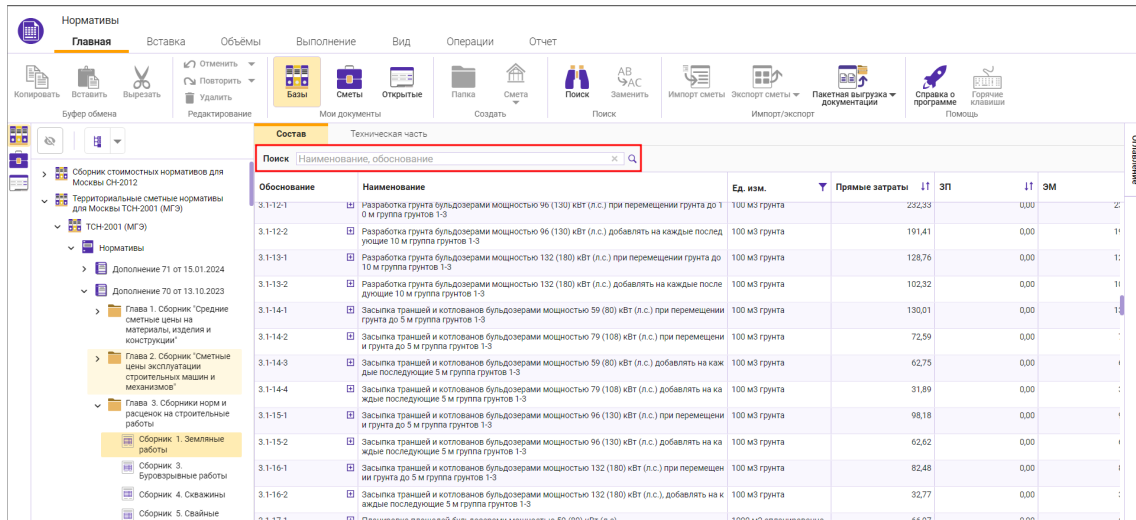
Нормативы

Главная Вставка Объёмы Выполнение Вид Операции Отчет

Копировать Вставить Вырезать
Буфер обмена

Отменить Повторить Удалить
Редактирование

Базы Сметы Открытые
Мои документы

Папка Смета
Создать

Поиск Заменить
Поиск

Импорт сметы Экспорт сметы Пакетная выгрузка документации
Импорт/экспорт

Справка о программе Горячие клавиши
Помощь

Сборник стоимостных нормативов для Москвы СН-2012
Территориальные сметные нормативы для Москвы ТСН-2001 (МГЭ)
ТСН-2001 (МГЭ)
Нормативы
Дополнение 71 от 15.01.2024
Дополнение 70 от 13.10.2023
Глава 1. Сборник "Средние сметные цены на материалы, изделия и конструкции"
Глава 2. Сборник "Сметные цены эксплуатации строительных машин и механизмов"
Глава 3. Сборники норм и расценок на строительные работы
Сборник 1. Земляные работы
Сборник 3. Буровзрывные работы
Сборник 4. Скважины
Сборник 5. Свайные

Состав Техническая часть

Поиск Наименование, обоснование

| Обоснование | Наименование | Ед. изм. | Прямые затраты | ЗП | ЭМ |
|---|---|---|---|---|---|
| 3.1-12-1 | Разработка грунта бульдозерами мощностью 96 (130) кВт (л.с.) при перемещении грунта до 10 м группа грунтов 1-3 | 100 м3 грунта | 232,33 | 0,00 | |
| 3.1-12-2 | Разработка грунта бульдозерами мощностью 96 (130) кВт (л.с.) добавлять на каждые последующие 10 м группа грунтов 1-3 | 100 м3 грунта | 191,41 | 0,00 | |
| 3.1-13-1 | Разработка грунта бульдозерами мощностью 132 (180) кВт (л.с.) при перемещении грунта до 10 м группа грунтов 1-3 | 100 м3 грунта | 128,76 | 0,00 | |
| 3.1-13-2 | Разработка грунта бульдозерами мощностью 132 (180) кВт (л.с.) добавлять на каждые последующие 10 м группа грунтов 1-3 | 100 м3 грунта | 102,32 | 0,00 | |
| 3.1-14-1 | Засыпка траншей и котлованов бульдозерами мощностью 59 (80) кВт (л.с.) при перемещении грунта до 5 м группа грунтов 1-3 | 100 м3 грунта | 130,01 | 0,00 | |
| 3.1-14-2 | Засыпка траншей и котлованов бульдозерами мощностью 79 (108) кВт (л.с.) при перемещении грунта до 5 м группа грунтов 1-3 | 100 м3 грунта | 72,59 | 0,00 | |
| 3.1-14-3 | Засыпка траншей и котлованов бульдозерами мощностью 59 (80) кВт (л.с.) добавлять на каждые последующие 5 м группа грунтов 1-3 | 100 м3 грунта | 62,75 | 0,00 | |
| 3.1-14-4 | Засыпка траншей и котлованов бульдозерами мощностью 79 (108) кВт (л.с.) добавлять на каждые последующие 5 м группа грунтов 1-3 | 100 м3 грунта | 31,89 | 0,00 | |
| 3.1-15-1 | Засыпка траншей и котлованов бульдозерами мощностью 96 (130) кВт (л.с.) при перемещении грунта до 5 м группа грунтов 1-3 | 100 м3 грунта | 98,18 | 0,00 | |
| 3.1-15-2 | Засыпка траншей и котлованов бульдозерами мощностью 96 (130) кВт (л.с.) добавлять на каждые последующие 5 м группа грунтов 1-3 | 100 м3 грунта | 62,62 | 0,00 | |
| 3.1-16-1 | Засыпка траншей и котлованов бульдозерами мощностью 132 (180) кВт (л.с.) при перемещении грунта до 5 м группа грунтов 1-3 | 100 м3 грунта | 82,48 | 0,00 | |
| 3.1-16-2 | Засыпка траншей и котлованов бульдозерами мощностью 132 (180) кВт (л.с.), добавлять на каждые последующие 5 м группа грунтов 1-3 | 100 м3 грунта | 32,77 | 0,00 | |